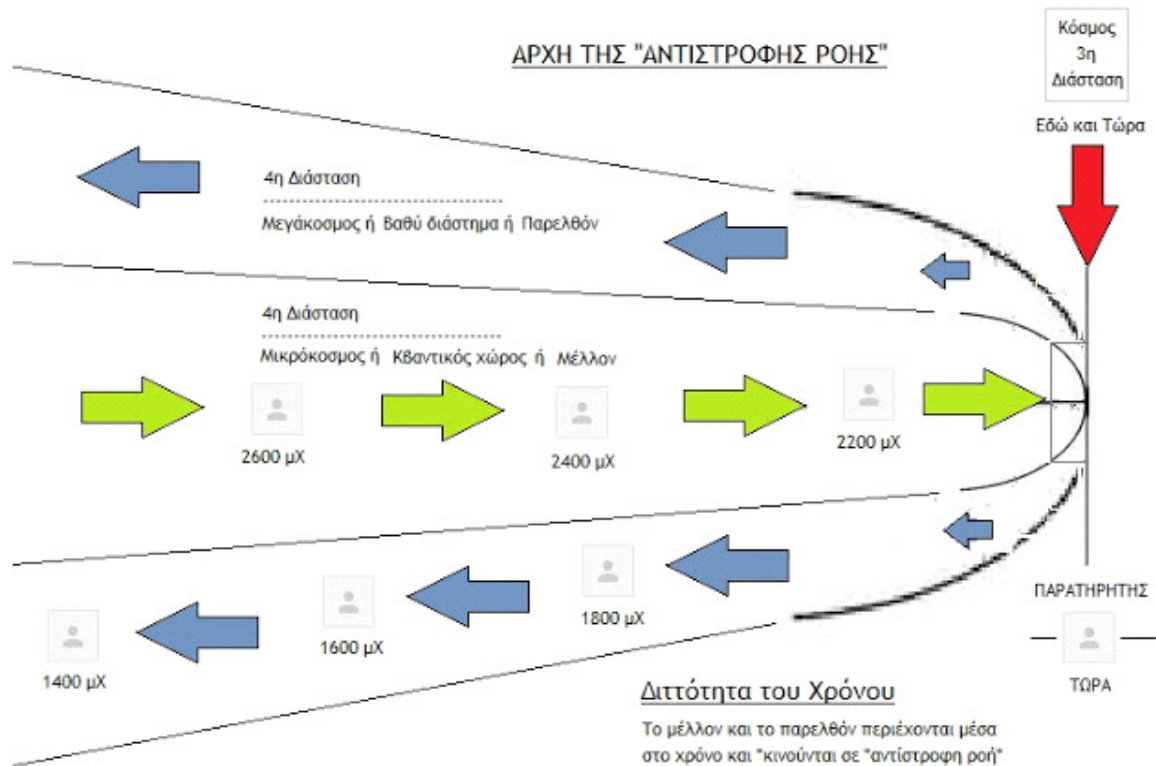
ΑΡΧΗ ΤΗΣ "ΑΝΤΙΣΤΡΟΦΗΣ ΡΟΗΣ"

Κόσμος
3η
Διάσταση

Εδώ και Τώρα

4η Διάσταση

Μεγάκοσμος ή Βαθύ διάστημα ή Παρελθόν

4η Διάσταση

Μικρόκοσμος ή Κβαντικός χώρος ή Μέλλον

2600 μΧ

2400 μΧ

2200 μΧ

1800 μΧ

1600 μΧ

1400 μΧ

ΠΑΡΑΤΗΡΗΤΗΣ

ΤΩΡΑ

Διττότητα του Χρόνου

Το μέλλον και το παρελθόν περιέχονται μέσα στο χρόνο και "κινούνται σε "αντίστροφη ροή"